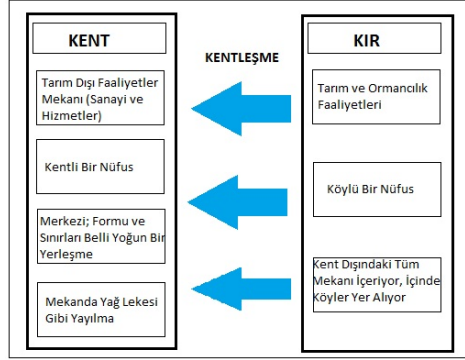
KENT

KENTLEŞME

KIR

Tarım Dışı Faaliyetler Mekanı (Sanayi ve Hizmetler)

Tarım ve Ormancılık Faaliyetleri

Kentli Bir Nüfus

Köylü Bir Nüfus

Merkezi; Formu ve Sınırları Belli Yoğun Bir Yerleşme

Kent Dışındaki Tüm Mekanı İçeriyor, İçinde Köyler Yer Alıyor

Mekanda Yağ Lekesi Gibi Yayılma